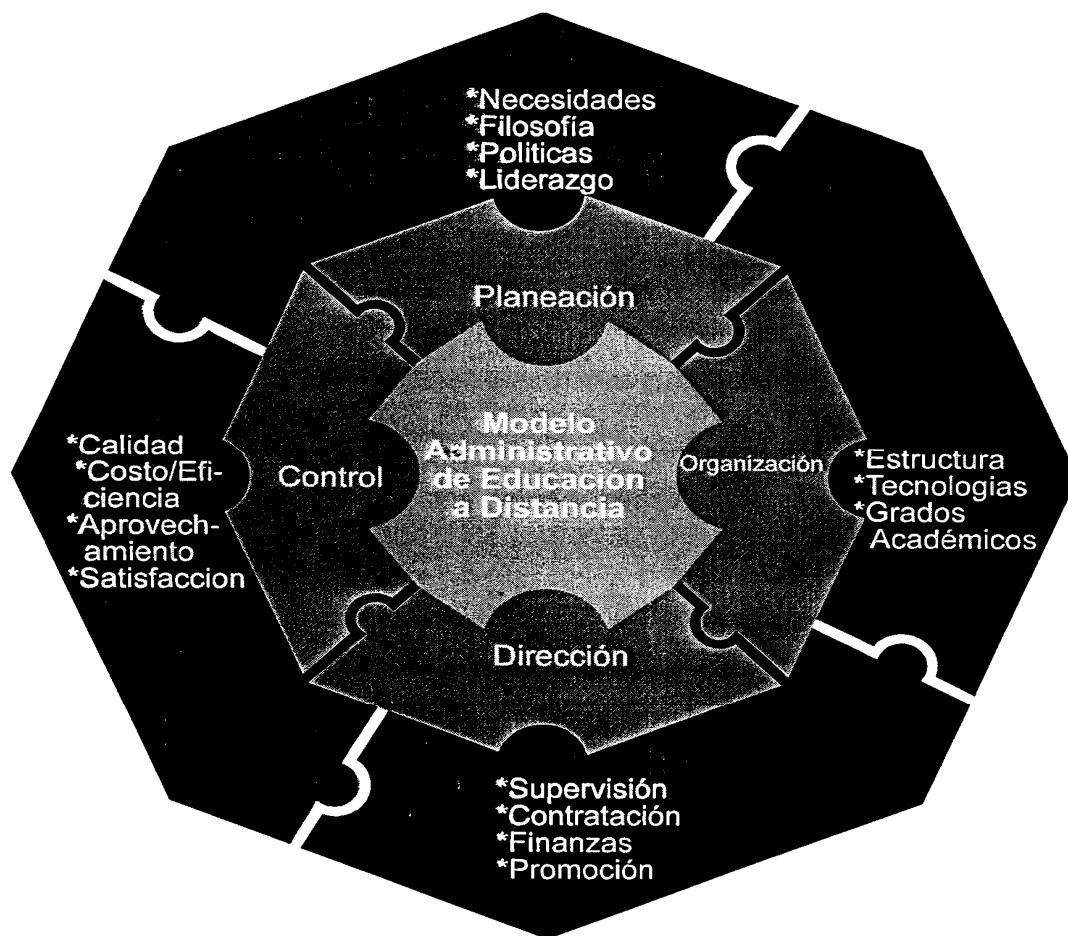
*Necesidades
*Filosofía
*Politicas
*Liderazgo

Planeación

*Calidad
*Costo/Eficiencia
*Aprovechamiento
*Satisfaccion

Control

Modelo Administrativo de Educación a Distancia

Organización

*Estructura
*Tecnologias
*Grados Académicos

Dirección

*Supervisión
*Contratación
*Finanzas
*Promoción